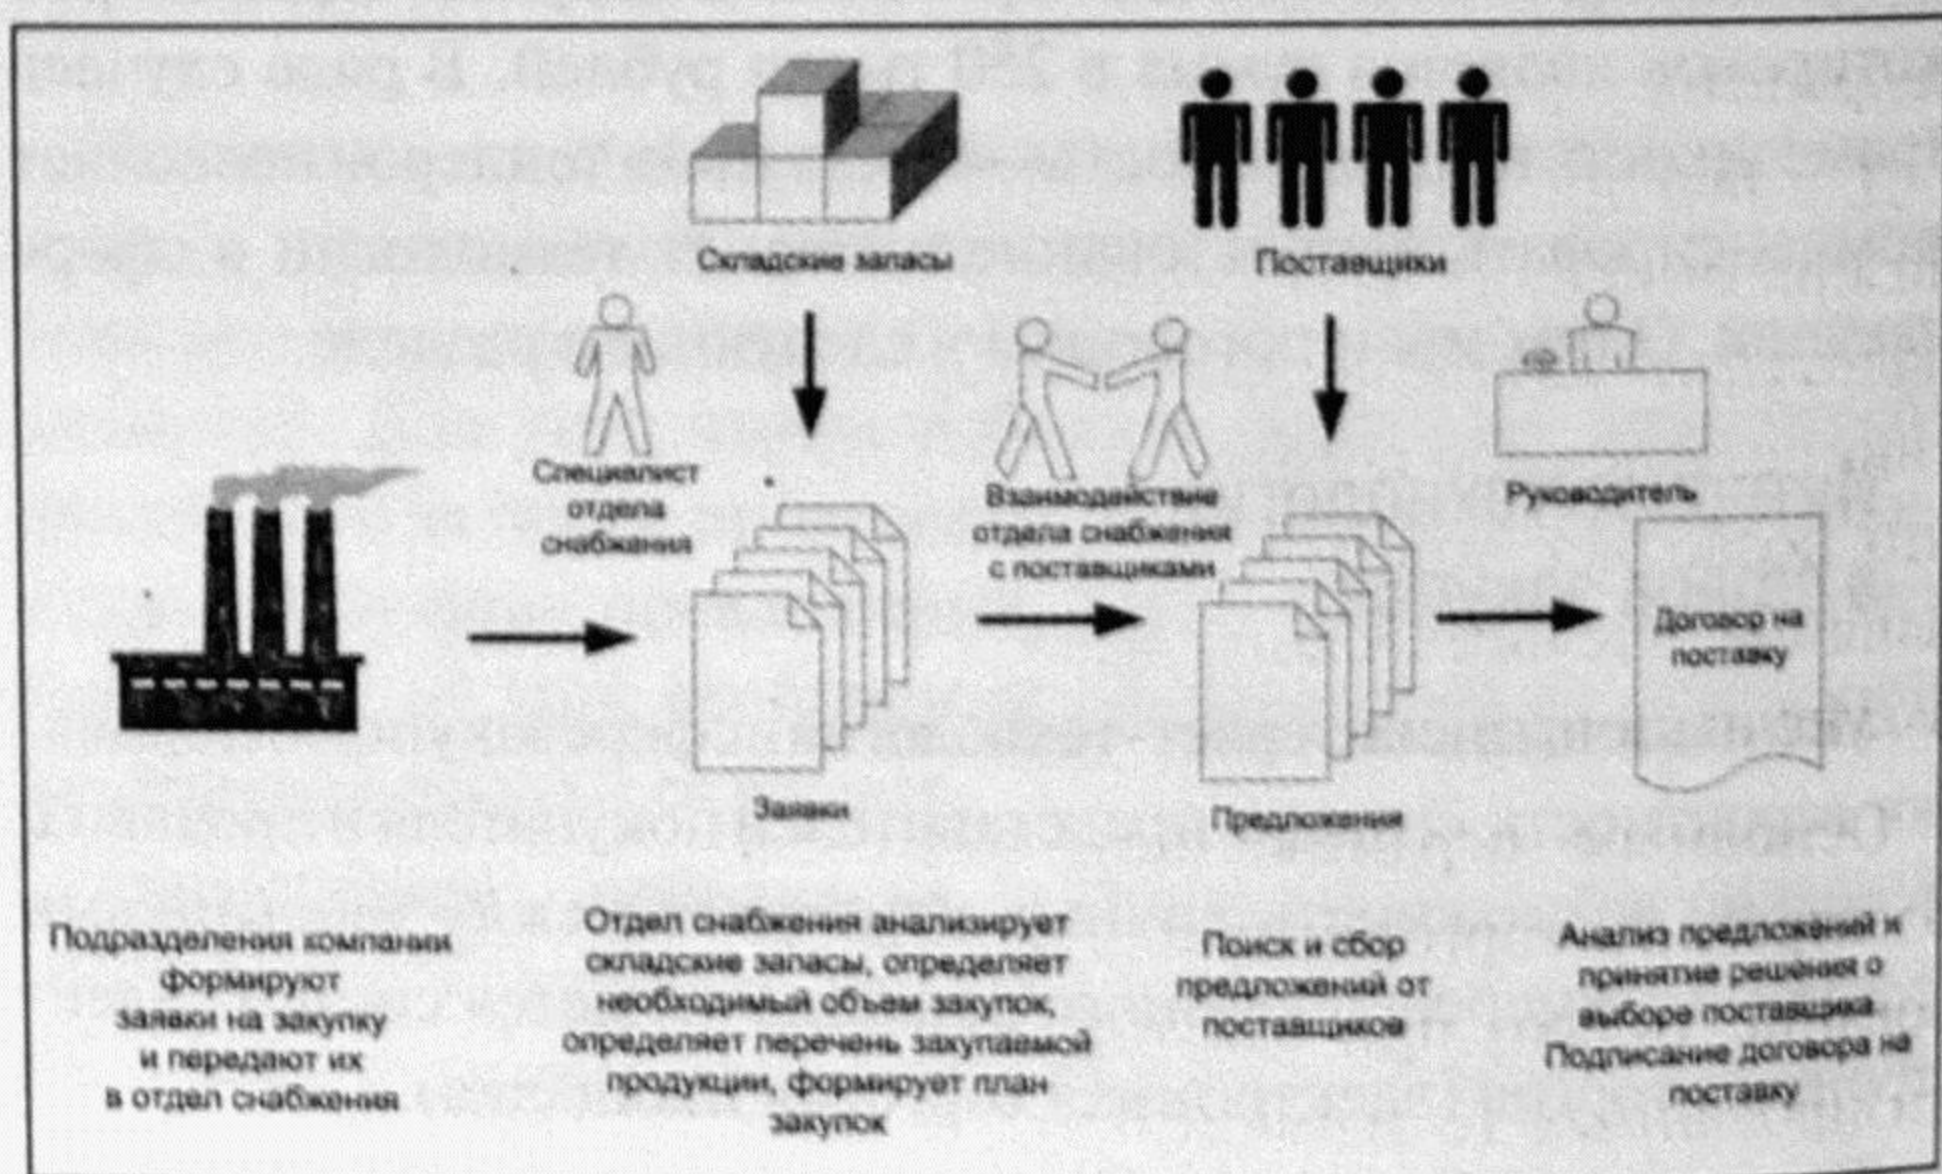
Складские запасы

Поставщики

Специалист отдела снабжения

Взаимодействие отдела снабжения с поставщиками

Руководитель

Договор на поставку

Заявки

Предложения

Подразделения компании формируют заявки на закупку и передают их в отдел снабжения

Отдел снабжения анализирует складские запасы, определяет необходимый объем закупок, определяет перечень закупаемой продукции, формирует план закупок

Поиск и сбор предложений от поставщиков

Анализ предложений и принятие решения о выборе поставщика. Подписание договора на поставку